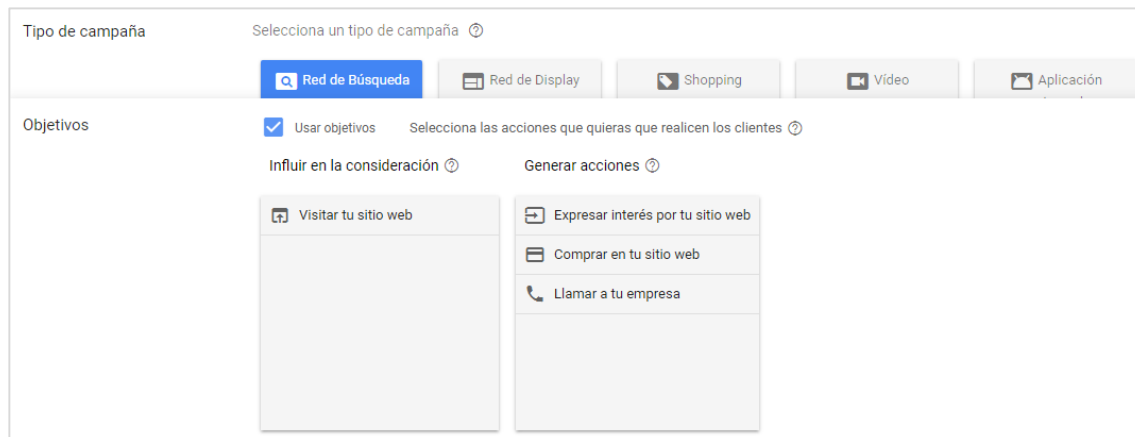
Tipo de campaña

Selecciona un tipo de campaña ⓘ

Red de Búsqueda

Red de Display

Shopping

Vídeo

Aplicación

Objetivos

Usar objetivos

Selecciona las acciones que quieras que realicen los clientes ⓘ

Influir en la consideración ⓘ

Generar acciones ⓘ

Visitar tu sitio web

Expresar interés por tu sitio web

Comprar en tu sitio web

Llamar a tu empresa